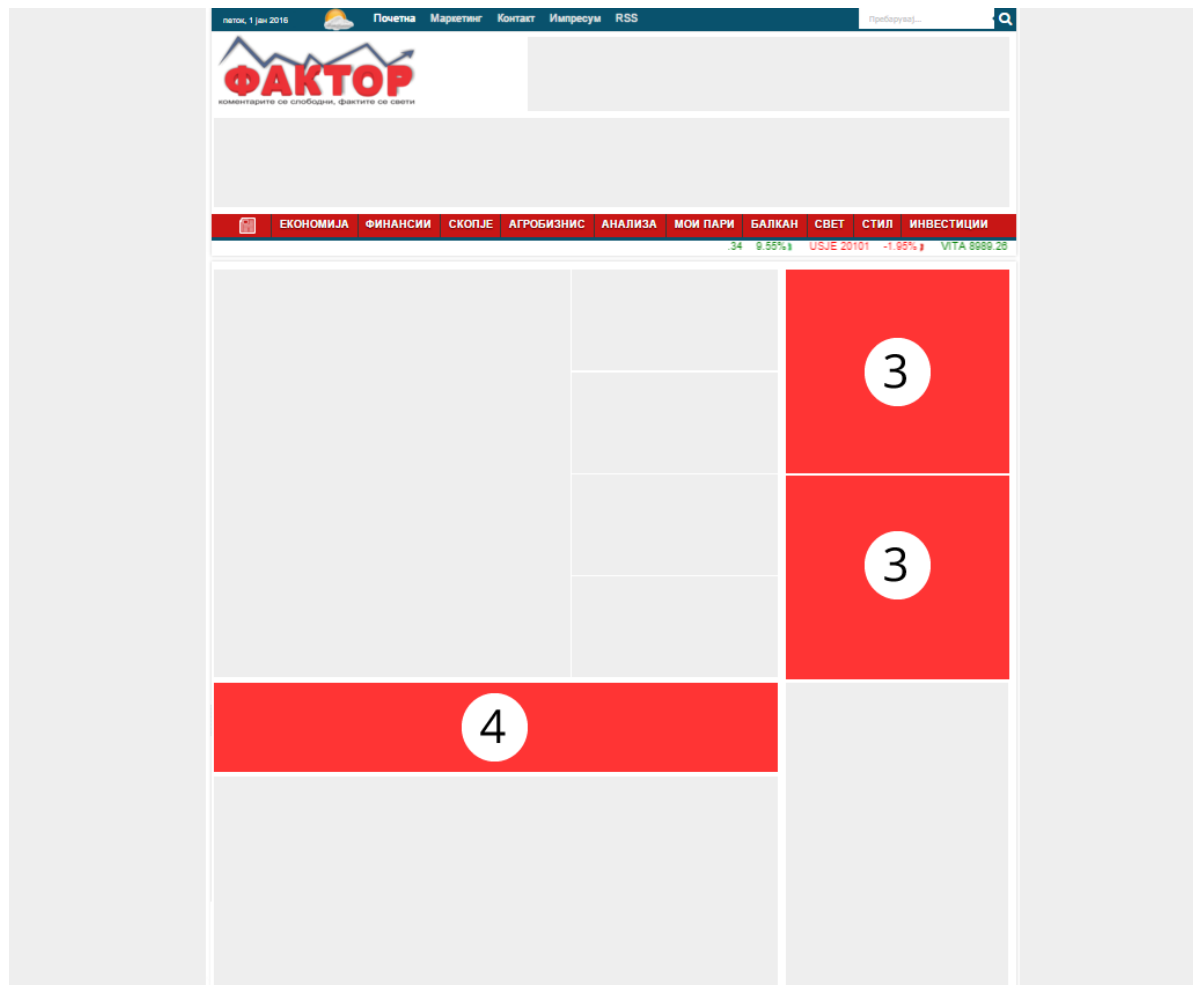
петок, 1 јан 2016 Почетна Маркетинг Контакт Импресум RSS Пребарувај...

ФАКТОР
коментарите се слободни, фактите се свети

ЕКОНОМИЈА ФИНАНСИИ СКОПЈЕ АГРОБИЗНИС АНАЛИЗА МОИ ПАРИ БАЛКАН СВЕТ СТИЛ ИНВЕСТИЦИИ

34 9.55% USJE 20101 -1.95% VITA 8989.26

3

3

4